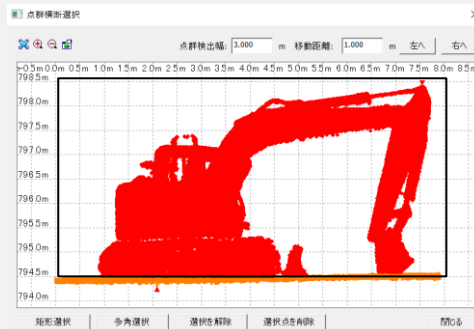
点群横断選択

点群検出幅: 3.000 m 移動距離: 1.000 m 左へ 右へ

-0.5m 0.0m 0.5m 1.0m 1.5m 2.0m 2.5m 3.0m 3.5m 4.0m 4.5m 5.0m 5.5m 6.0m 6.5m 7.0m 7.5m 8.0m 8.5m

798.5m
798.0m
797.5m
797.0m
796.5m
796.0m
795.5m
795.0m
794.5m
794.0m

矩形選択 多角選択 選択を解除 選択点を削除 閉じる